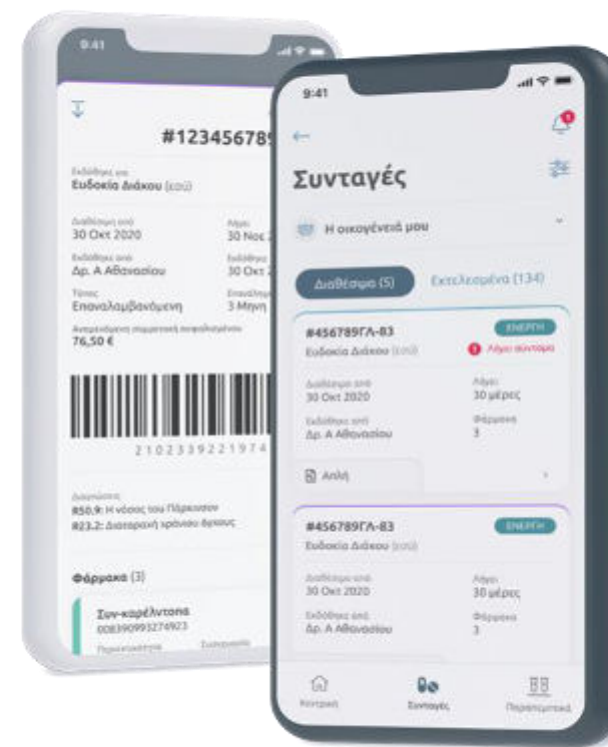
9:41

#12345678

Εκδόθηκε για
Ευδοκία Διάκου (εσύ)

Διαθέσιμη από
30 Οκτ 2020

Λήγει
30 Νοε

Εκδόθηκε από
Δρ. Α Αθανασίου

Εκδόθηκε
30 Οκτ

Τύπος
Επαναλαμβανόμενη

Επανάληψη
3 Μηνη

Αναμενόμενη συμμετοχή ασφαλισμένου
76,50 €

2102339221974

Διαγνώσεις
R50.9: Η νόσος του Πάρκινσον
R23.2: Διαταραχή χρόνου ύπνου

Φάρμακα (3)

Συν-καρέλντοπα
008390993274923

Περιεκτικότητα

9:41

Συνταγές

Η οικογένειά μου

Διαθέσιμα (5)

Εκτελεσμένα (134)

#456789ΓΛ-83
ΕΝΕΡΓΗ
Ευδοκία Διάκου (εσύ)
Λήγει σύντομα

Διαθέσιμη από
30 Οκτ 2020

Λήγει
30 μέρες

Εκδόθηκε από
Δρ. Α Αθανασίου

Φάρμακα
3

Απλή

#456789ΓΛ-83
ΕΝΕΡΓΗ
Ευδοκία Διάκου (εσύ)

Διαθέσιμη από
30 Οκτ 2020

Λήγει
30 μέρες

Εκδόθηκε από
Δρ. Α Αθανασίου

Φάρμακα
3

Κεντρική

Συνταγές

Περισσότερα